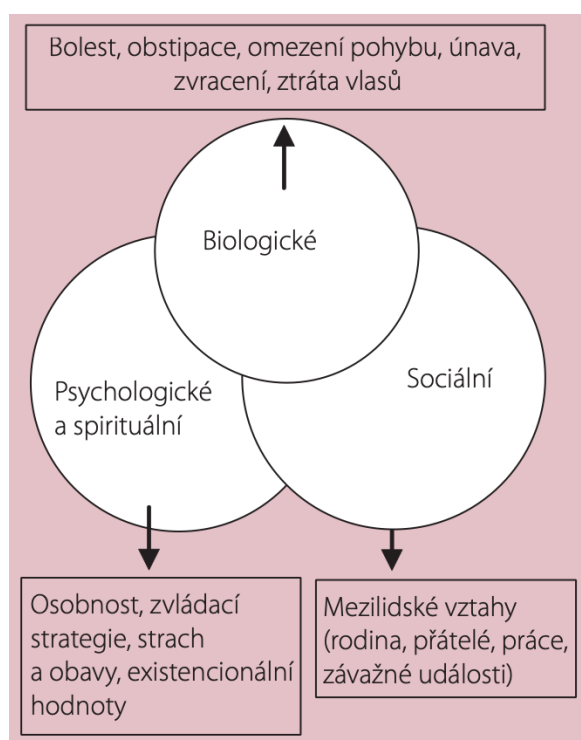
Bolest, obstipace, omezení pohybu, únava, zvracení, ztráta vlasů

Biologické

Psychologické a spirituální

Sociální

Osobnost, zvládací strategie, strach a obavy, existencionální hodnoty

Mezilidské vztahy (rodina, přátelé, práce, závažné události)